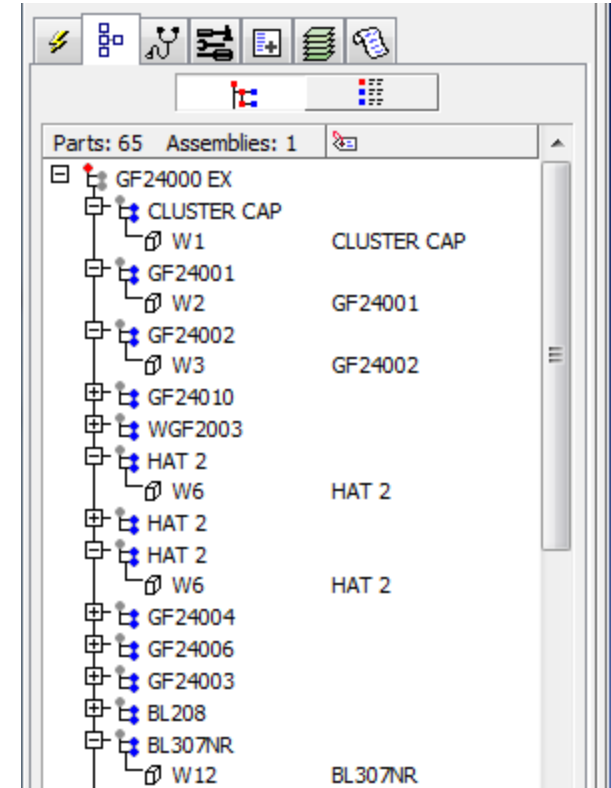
Parts: 65 Assemblies: 1

GF24000 EX
CLUSTER CAP
W1 CLUSTER CAP
GF24001
W2 GF24001
GF24002
W3 GF24002
GF24010
WGF2003
HAT 2
W6 HAT 2
HAT 2
HAT 2
W6 HAT 2
GF24004
GF24006
GF24003
BL208
BL307NR
W12 BL307NR